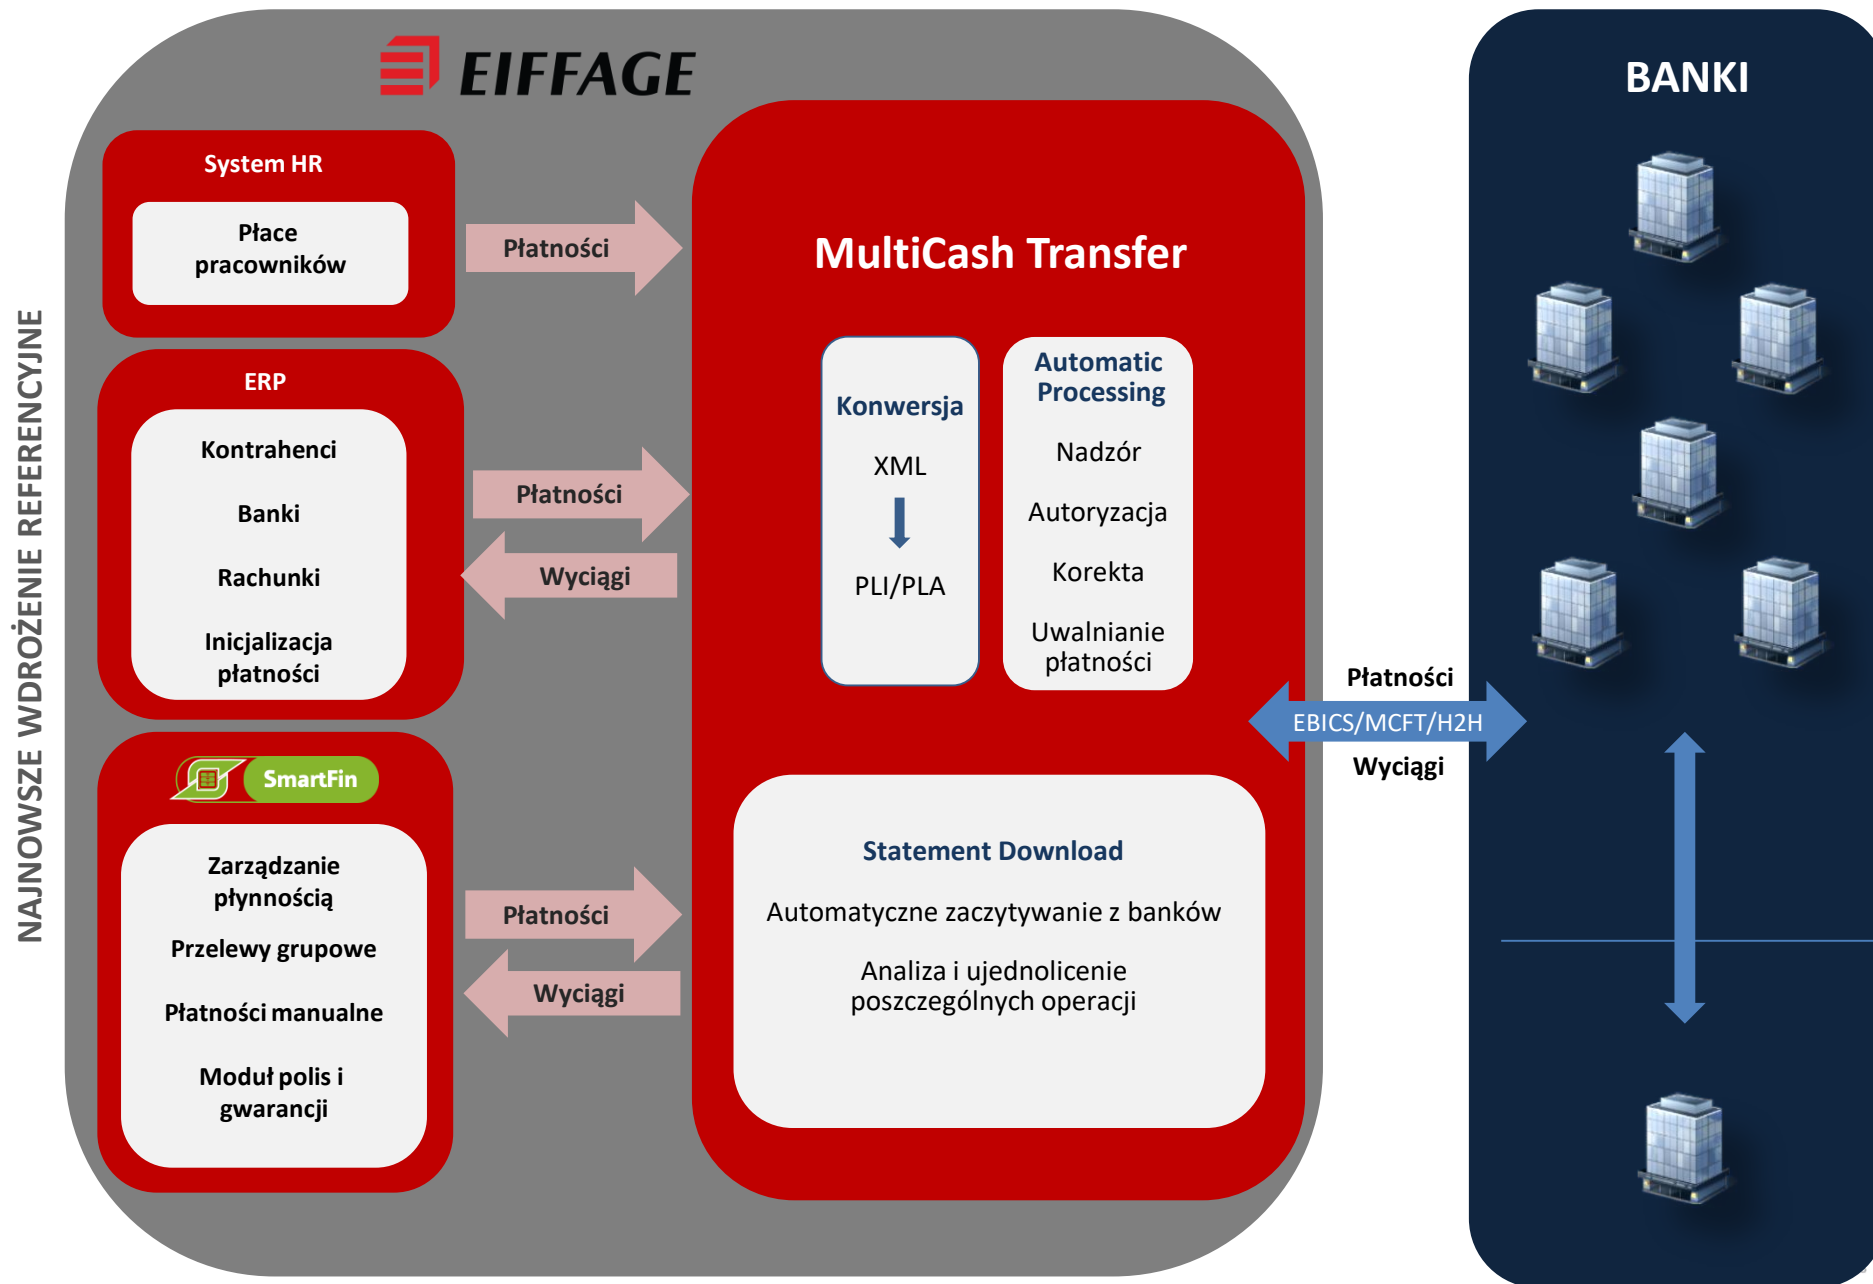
NAJNOWSZE WDROŻENIE REFERENCYJNE

EIFFAGE

System HR

Płace pracowników

Płatności

ERP

Kontrahenci

Banki

Rachunki

Inicjalizacja płatności

Płatności

Wyciągi

SmartFin

Zarządzanie płynnością

Przelewy grupowe

Płatności manualne

Moduł polis i gwarancji

Płatności

Wyciągi

MultiCash Transfer

Konwersja

XML

PLI/PLA

Automatic Processing

Nadzór

Autoryzacja

Korekta

Uwalnianie płatności

Statement Download

Automatyczne zaczytywanie z banków

Analiza i ujednolicenie poszczególnych operacji

Płatności

EBICS/MCFT/H2H

Wyciągi

BANKI